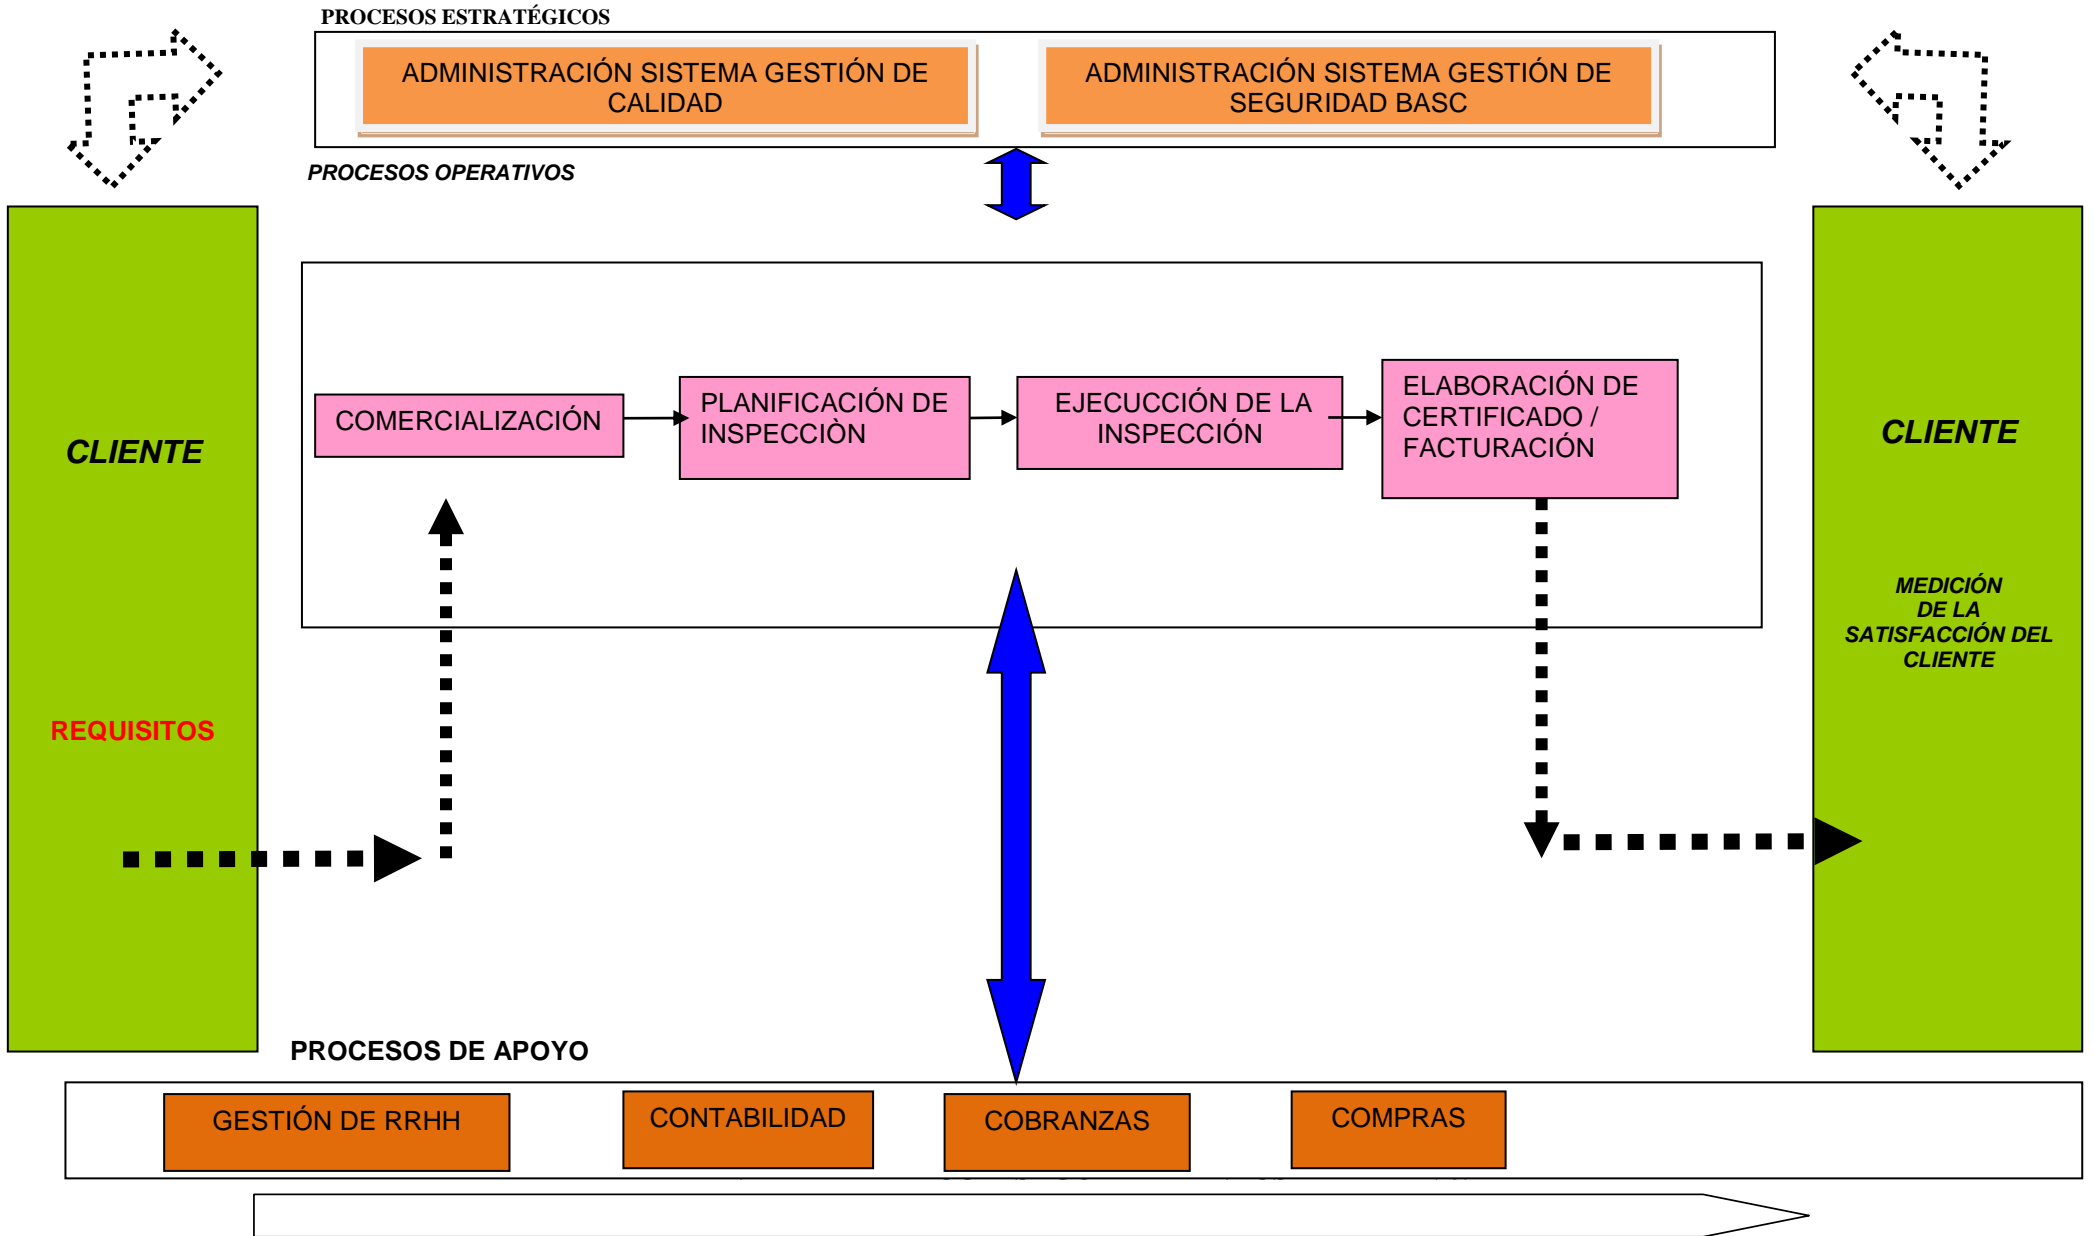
PROCESOS ESTRATÉGICOS

ADMINISTRACIÓN SISTEMA GESTIÓN DE CALIDAD

ADMINISTRACIÓN SISTEMA GESTIÓN DE SEGURIDAD BASC

PROCESOS OPERATIVOS

CLIENTE

REQUISITOS

COMERCIALIZACIÓN

PLANIFICACIÓN DE INSPECCIÒN

EJECUCCIÓN DE LA INSPECCIÓN

ELABORACIÓN DE CERTIFICADO / FACTURACIÓN

CLIENTE

MEDICIÓN DE LA SATISFACCIÓN DEL CLIENTE

PROCESOS DE APOYO

GESTIÓN DE RRHH

CONTABILIDAD

COBRANZAS

COMPRAS